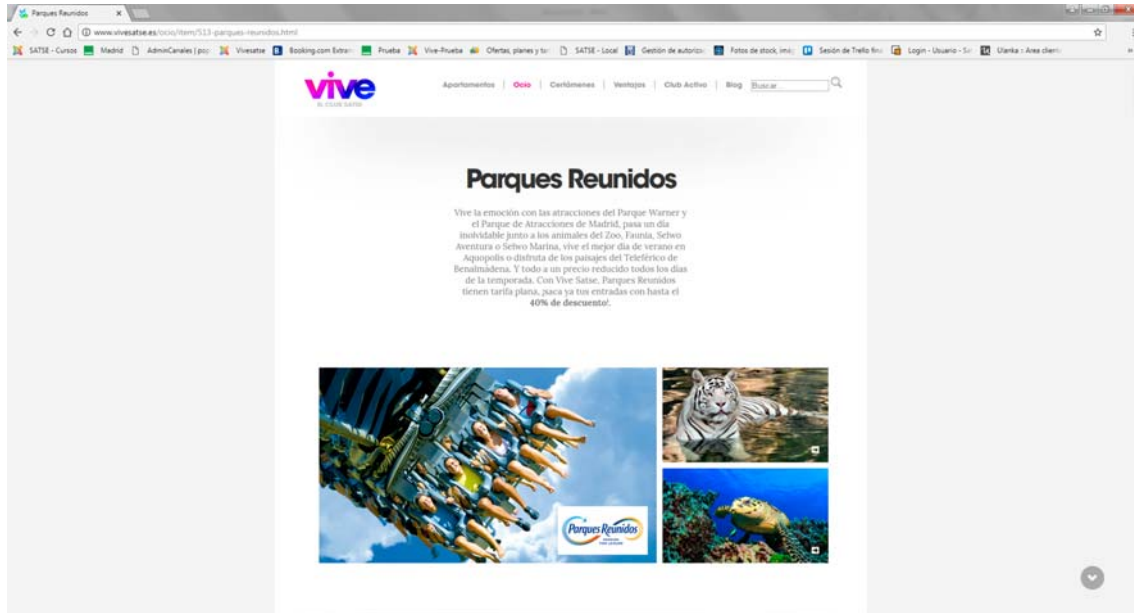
Parques Reunidos

www.vivesatse.es/ocio/item/513-parques-reunidos.html

SATSE - Cursos | Madrid | AdminCanales | Vivesatse | Booking.com Extran | Prueba | Vive-Prueba | Ofertas, planes y | SATSE - Local | Gestión de autoriz | Fotos de stock, imá | Sesión de Trello | Login - Usuario - S | Ulanka : Area client

vive
EL CLUB SATSE

Apartamentos | Ocio | Certámenes | Ventajas | Club Activo | Blog | Buscar

Parques Reunidos

Vive la emoción con las atracciones del Parque Warner y el Parque de Atracciones de Madrid, pasa un día inolvidable junto a los animales del Zoo, Faunia, Selwo Aventura o Selwo Marina, vive el mejor día de verano en Aquopolis o disfruta de los paisajes del Teleférico de Benalmádena. Y todo a un precio reducido todos los días de la temporada. Con Vive Satse, Parques Reunidos tienen tarifa plana, saca ya tus entradas con hasta el 40% de descuento!.

Parques Reunidos